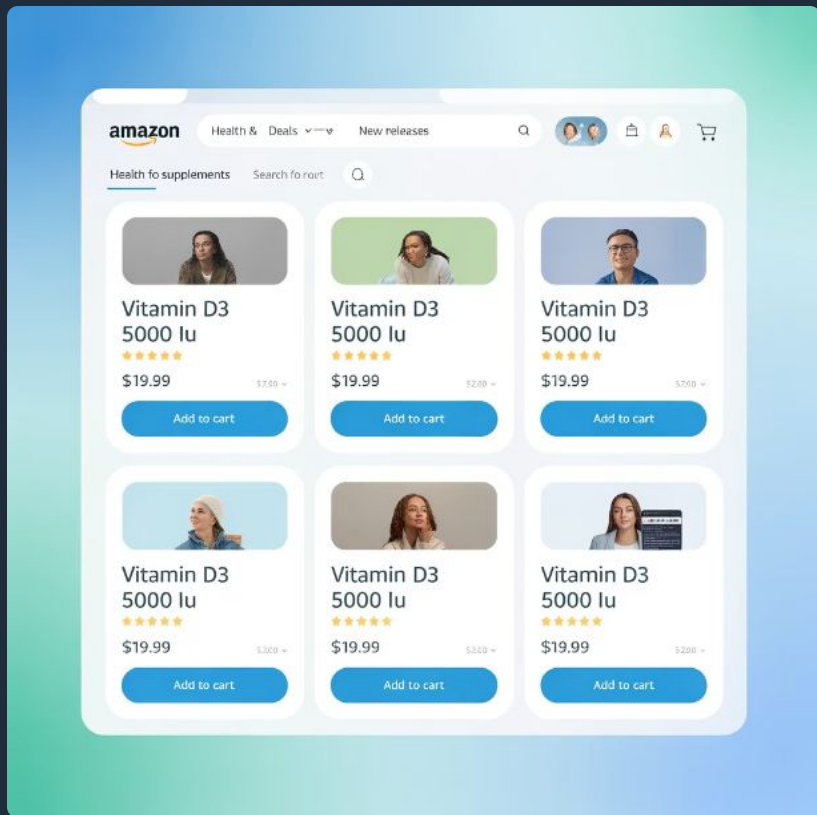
amazon

Health & Deals

New releases

Health fo supplements

Search fo rort

Vitamin D3 5000 Iu

$19.99

$7.00

Add to cart

Vitamin D3 5000 Iu

$19.99

$2.00

Add to cart

Vitamin D3 5000 Iu

$19.99

$7.00

Add to cart

Vitamin D3 5000 Iu

$19.99

$2.00

Add to cart

Vitamin D3 5000 Iu

$19.99

$2.00

Add to cart

Vitamin D3 5000 Iu

$19.99

$2.00

Add to cart